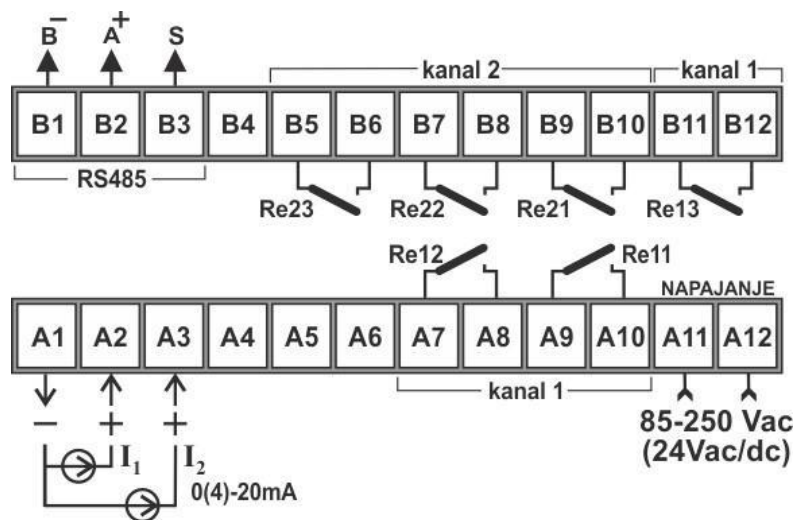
B$^-$ A$^+$ S

kanal 2

kanal 1

| B1 | B2 | B3 | B4 | B5 | B6 | B7 | B8 | B9 | B10 | B11 | B12 |
|---|---|---|---|---|---|---|---|---|---|---|---|

RS485

Re23 Re22 Re21 Re13

Re12 Re11

NAPAJANJE

| A1 | A2 | A3 | A4 | A5 | A6 | A7 | A8 | A9 | A10 | A11 | A12 |
|---|---|---|---|---|---|---|---|---|---|---|---|

kanal 1

− + +

$I_1$ $I_2$

0(4)-20mA

85-250 Vac
(24Vac/dc)